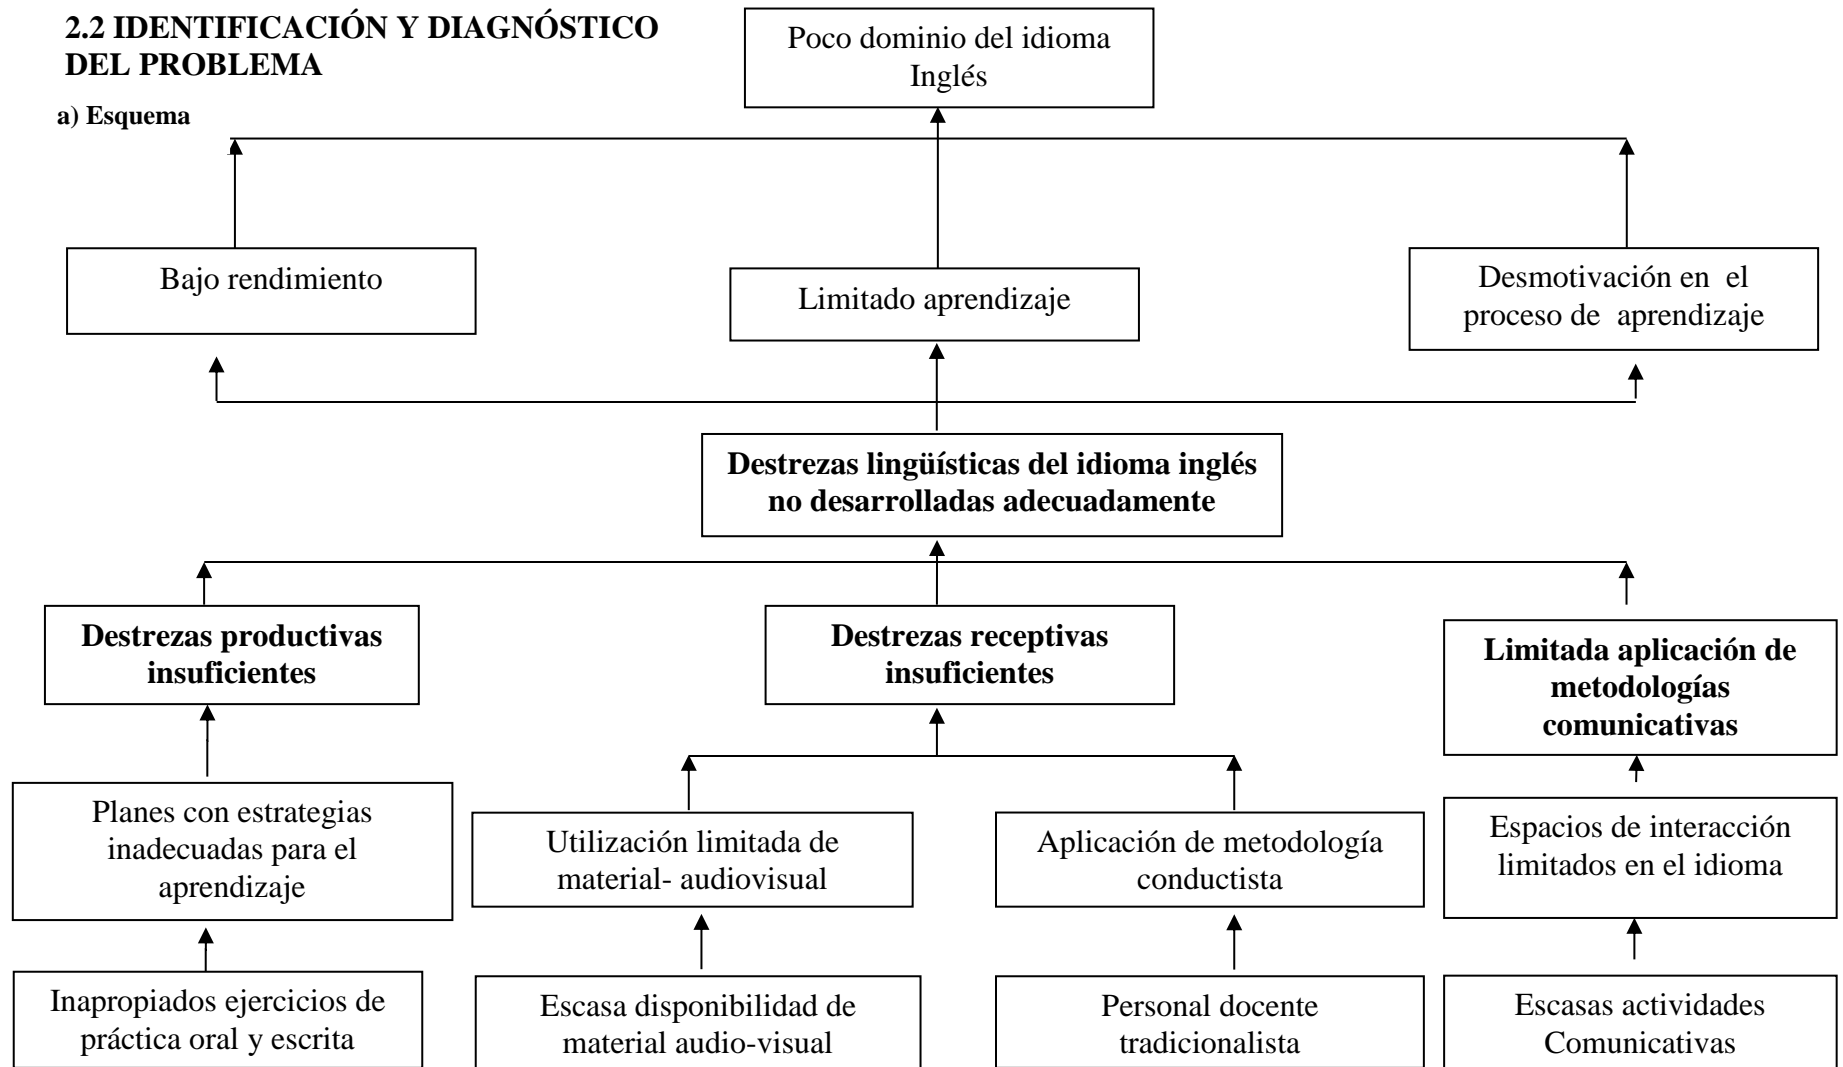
2.2 IDENTIFICACIÓN Y DIAGNÓSTICO DEL PROBLEMA

a) Esquema

Poco dominio del idioma Inglés

Bajo rendimiento

Limitado aprendizaje

Desmotivación en el proceso de aprendizaje

Destrezas lingüísticas del idioma inglés no desarrolladas adecuadamente

Destrezas productivas insuficientes

Destrezas receptivas insuficientes

Limitada aplicación de metodologías comunicativas

Planes con estrategias inadecuadas para el aprendizaje

Utilización limitada de material- audiovisual

Aplicación de metodología conductista

Espacios de interacción limitados en el idioma

Inapropiados ejercicios de práctica oral y escrita

Escasa disponibilidad de material audio-visual

Personal docente tradicionalista

Escasas actividades Comunicativas